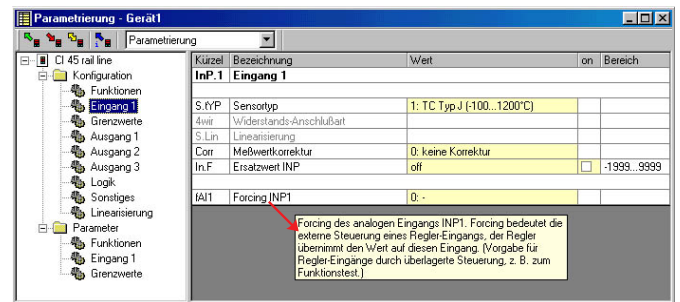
Parametrierung - Gerät1

Parametrierung

CI 45 rail line
Konfiguration
Funktionen
Eingang 1
Grenzwerte
Ausgang 1
Ausgang 2
Ausgang 3
Logik
Sonstiges
Linearisierung
Parameter
Funktionen
Eingang 1
Grenzwerte

| Kürzel | Bezeichnung | Wert | on | Bereich |
|---|---|---|---|---|
| InP.1 | Eingang 1 | | | |
| S.tYP | Sensortyp | 1: TC Typ J (-100...1200°C) | | |
| 4wir | Widerstands-Anschlußart | | | |
| S.Lin | Linearisierung | | | |
| Corr | Meßwertkorrektur | 0: keine Korrektur | | |
| In.F | Ersatzwert INP | off | | -1999...9999 |
| fAI1 | Forcing INP1 | 0: - | | |

Forcing des analogen Eingangs INP1. Forcing bedeutet die externe Steuerung eines Regler-Eingangs, der Regler übernimmt den Wert auf diesen Eingang. (Vorgabe für Regler-Eingänge durch überlagerte Steuerung, z. B. zum Funktionstest.)